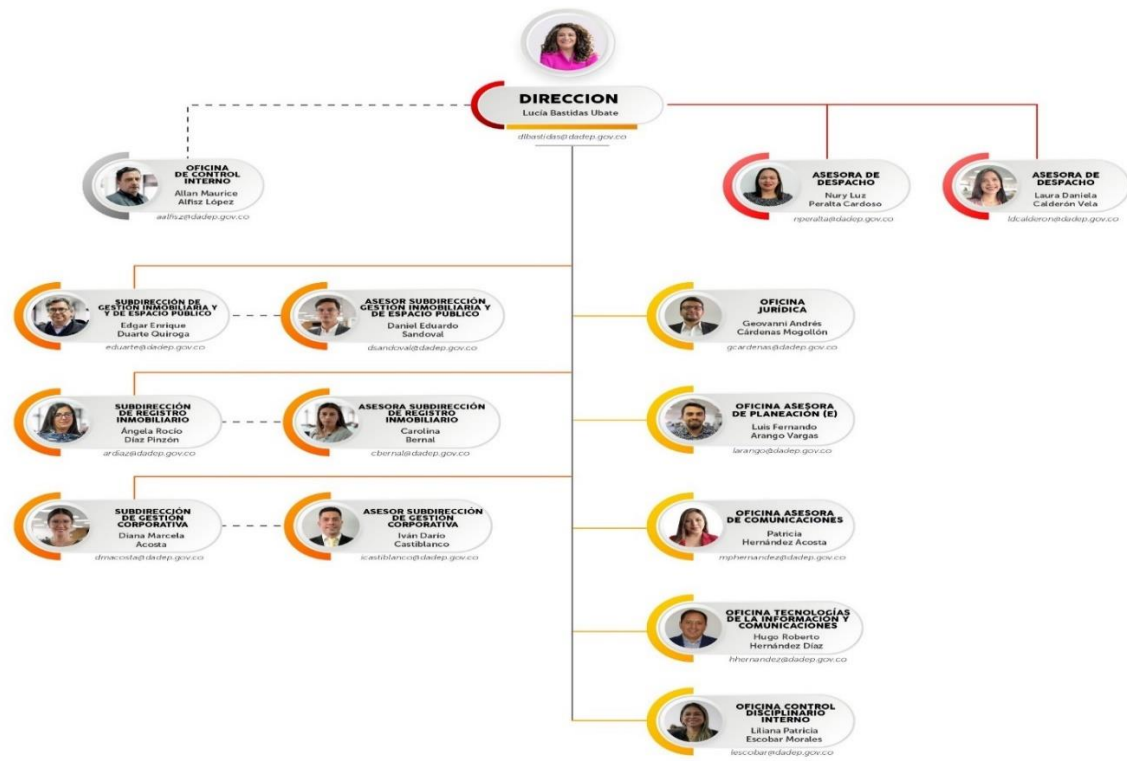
DIRECCION
Lucía Bastidas Ubate
dlbastidas@dadep.gov.co

OFICINA DE CONTROL INTERNO
Allan Maurice Alfisz López
aalfisz@dadep.gov.co

ASESORA DE DESPACHO
Nury Luz Peralta Cardoso
nperalta@dadep.gov.co

ASESORA DE DESPACHO
Laura Daniela Calderón Vela
ldcalderon@dadep.gov.co

SUBDIRECCIÓN DE GESTIÓN INMOBILIARIA Y Y DE ESPACIO PUBLICO
Edgar Enrique Duarte Quiroga
eduarte@dadep.gov.co

ASESOR SUBDIRECCIÓN GESTIÓN INMOBILIARIA Y DE ESPACIO PUBLICO
Daniel Eduardo Sandoval
dsandoval@dadep.gov.co

OFICINA JURÍDICA
Geovanni Andrés Cárdenas Mogollón
gcardenas@dadep.gov.co

SUBDIRECCIÓN DE REGISTRO INMOBILIARIO
Ángela Rocío Díaz Pinzón
ardiaz@dadep.gov.co

ASESORA SUBDIRECCIÓN DE REGISTRO INMOBILIARIO
Carolina Bernal
cbernal@dadep.gov.co

OFICINA ASESORA DE PLANEACIÓN (E)
Luis Fernando Arango Vargas
larango@dadep.gov.co

SUBDIRECCIÓN DE GESTIÓN CORPORATIVA
Diana Marcela Acosta
dmacosta@dadep.gov.co

ASESOR SUBDIRECCIÓN DE GESTIÓN CORPORATIVA
Iván Darío Castiblanco
icastiblanco@dadep.gov.co

OFICINA ASESORA DE COMUNICACIONES
Patricia Hernández Acosta
mphernandez@dadep.gov.co

OFICINA TECNOLOGÍAS DE LA INFORMACIÓN Y COMUNICACIONES
Hugo Roberto Hernández Díaz
hhernandez@dadep.gov.co

OFICINA CONTROL DISCIPLINARIO INTERNO
Liliana Patricia Escobar Morales
lescobar@dadep.gov.co